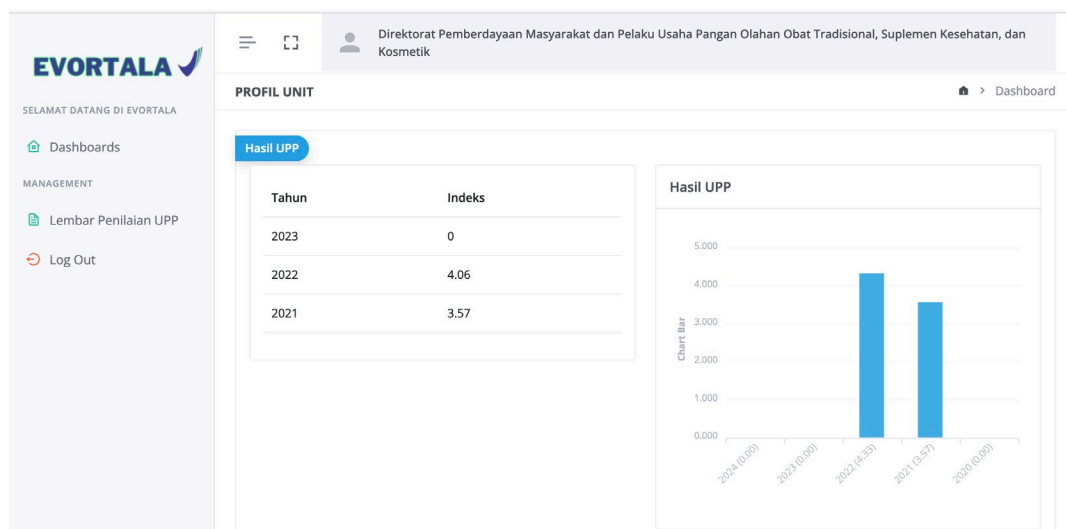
EVORTALA

SELAMAT DATANG DI EVORTALA

Dashboards

MANAGEMENT

Lembar Penilaian UPP

Log Out

Direktorat Pemberdayaan Masyarakat dan Pelaku Usaha Pangan Olahan Obat Tradisional, Suplemen Kesehatan, dan Kosmetik

PROFIL UNIT

> Dashboard

Hasil UPP

| Tahun | Indeks |
|---|---|
| 2023 | 0 |
| 2022 | 4.06 |
| 2021 | 3.57 |

Hasil UPP

5.000
4.000
3.000
2.000
1.000
0.000

Chart Bar

2024 (0.00)
2023 (0.00)
2022 (4.33)
2021 (3.57)
2020 (0.00)